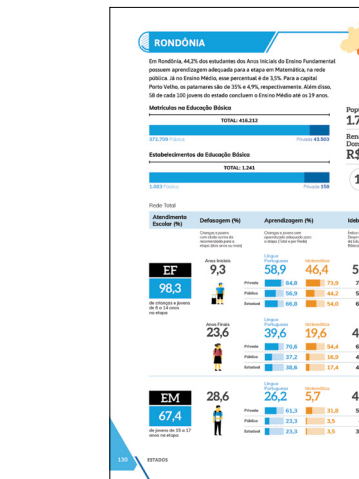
RONDÔNIA

Em Rondônia, 44,2% dos estudantes dos Anos Iniciais do Ensino Fundamental possuem aprendizagem adequada para a etapa em Matemática, na rede pública. Já no Ensino Médio, esse percentual é de 3,5%. Para a capital Porto Velho, os patamares são de 35% e 4,9%, respectivamente. Além disso, 58 de cada 100 jovens do estado concluem o Ensino Médio até os 19 anos.

Matrículas na Educação Básica

TOTAL: 416.212

372.709 Pública

Privada 43.503

Estabelecimentos da Educação Básica

TOTAL: 1.241

1.083 Pública

Privada 158

Pop
1.7

Ren
Dom
R$

Rede Total

| Atendimento Escolar (%) | Defasagem (%) | Aprendizagem (%) | | Ideb |
|---|---|---|---|---|
| | Crianças e jovens com idade acima da recomendada para a etapa (dois anos ou mais) | Crianças e jovens com aprendizado adequado para a etapa (Total e por Rede) | | Índice Desen Educ |
| EF 98,3 de crianças e jovens de 6 a 14 anos na etapa | Anos Iniciais 9,3 | Língua Portuguesa 58,9 | Matemática 46,4 | 5 |
| | Privada | 84,8 | 73,9 | 7 |
| | Pública | 56,9 | 44,2 | 5 |
| | Estadual | 66,8 | 54,0 | 6 |
| | Anos Finais 23,6 | Língua Portuguesa 39,6 | Matemática 19,6 | 4 |
| | Privada | 70,6 | 54,4 | 6 |
| | Pública | 37,2 | 16,9 | 4 |
| | Estadual | 38,6 | 17,4 | 4 |
| EM 67,4 de jovens de 15 a 17 anos na etapa | 28,6 | Língua Portuguesa 26,2 | Matemática 5,7 | 4 |
| | Privada | 61,3 | 31,8 | 5 |
| | Pública | 23,3 | 3,5 | |
| | Estadual | 23,3 | 3,5 | 3 |

130 ESTADOS